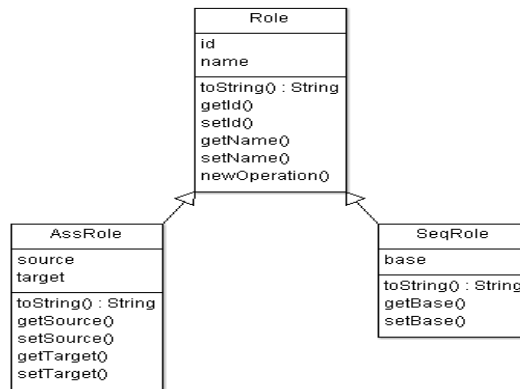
Role

id
name

toString() : String
getId()
setId()
getName()
setName()
newOperation()

AssRole

source
target

toString() : String
getSource()
setSource()
getTarget()
setTarget()

SeqRole

base

toString() : String
getBase()
setBase()